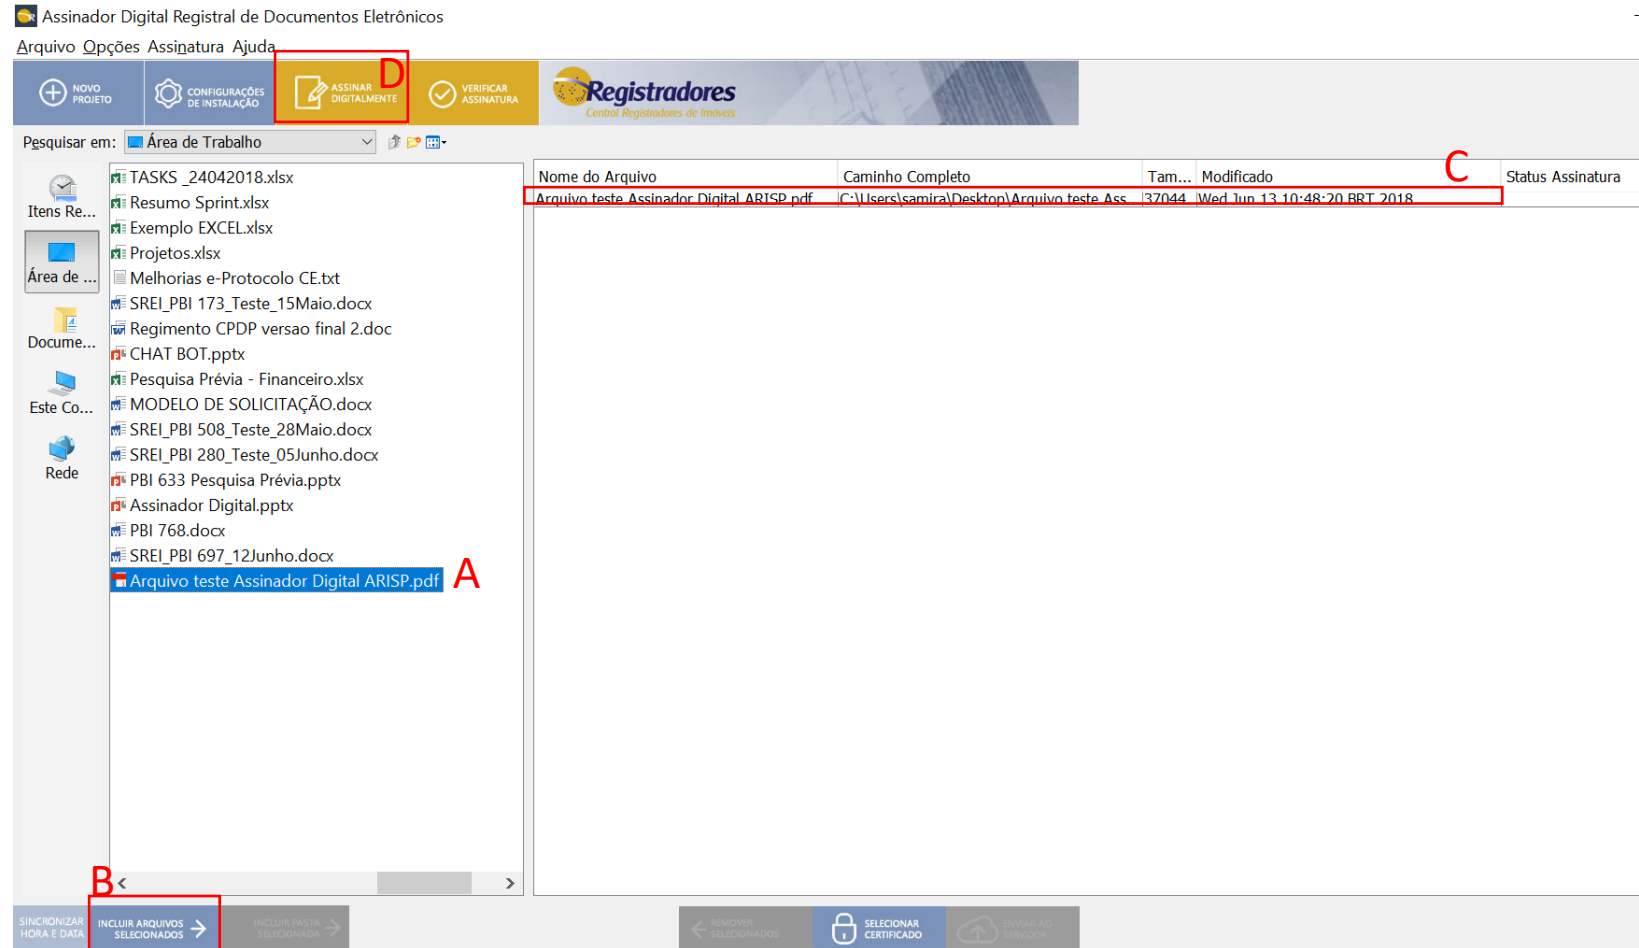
Assinador Digital Registral de Documentos Eletrônicos

Arquivo Opções Assinatura Ajuda

NOVO PROJETO
CONFIGURAÇÕES DE INSTALAÇÃO
ASSINAR DIGITALMENTE
D
VERIFICAR ASSINATURA
Registradores
Central Registradores de Imóveis

Pesquisar em: Área de Trabalho

Itens Re...
Área de ...
Docume...
Este Co...
Rede

TASKS _24042018.xlsx
Resumo Sprint.xlsx
Exemplo EXCEL.xlsx
Projetos.xlsx
Melhorias e-Protocolo CE.txt
SREI_PBI 173_Teste_15Maio.docx
Regimento CPDP versao final 2.doc
CHAT BOT.pptx
Pesquisa Prévia - Financeiro.xlsx
MODELO DE SOLICITAÇÃO.docx
SREI_PBI 508_Teste_28Maio.docx
SREI_PBI 280_Teste_05Junho.docx
PBI 633 Pesquisa Prévia.pptx
Assinador Digital.pptx
PBI 768.docx
SREI_PBI 697_12Junho.docx
Arquivo teste Assinador Digital ARISP.pdf
A

| Nome do Arquivo | Caminho Completo | Tam... | Modificado | Status Assinatura |
|---|---|---|---|---|
| Arquivo teste Assinador Digital ARISP.pdf | C:\Users\samira\Desktop\Arquivo teste Ass... | 37044 | Wed Jun 13 10:48:20 BRT 2018 | |

C

B
SINCRONIZAR HORA E DATA
INCLUIR ARQUIVOS SELECIONADOS
INCLUIR PASTA SELECIONADA
REMOVER SELECIONADOS
SELECIONAR CERTIFICADO
ENVIAR AO SERVIDOR